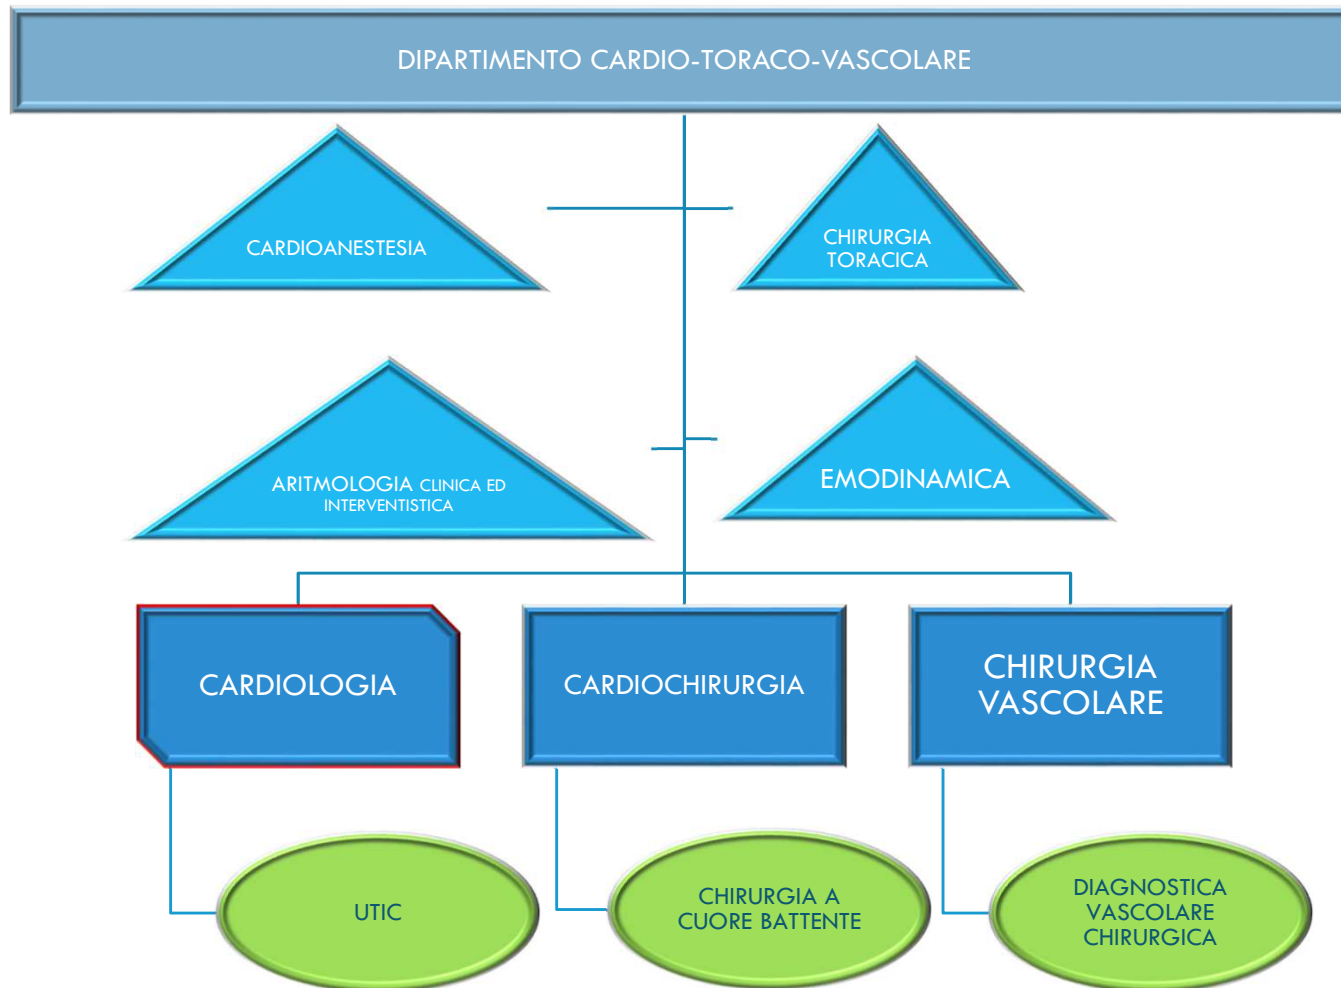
DIPARTIMENTO CARDIO-TORACO-VASCOLARE

CARDIOANESTESIA

CHIRURGIA TORACICA

ARITMOLOGIA CLINICA ED INTERVENTISTICA

EMODINAMICA

CARDIOLOGIA

CARDIOCHIRURGIA

CHIRURGIA VASCOLARE

UTIC

CHIRURGIA A CUORE BATTENTE

DIAGNOSTICA VASCOLARE CHIRURGICA